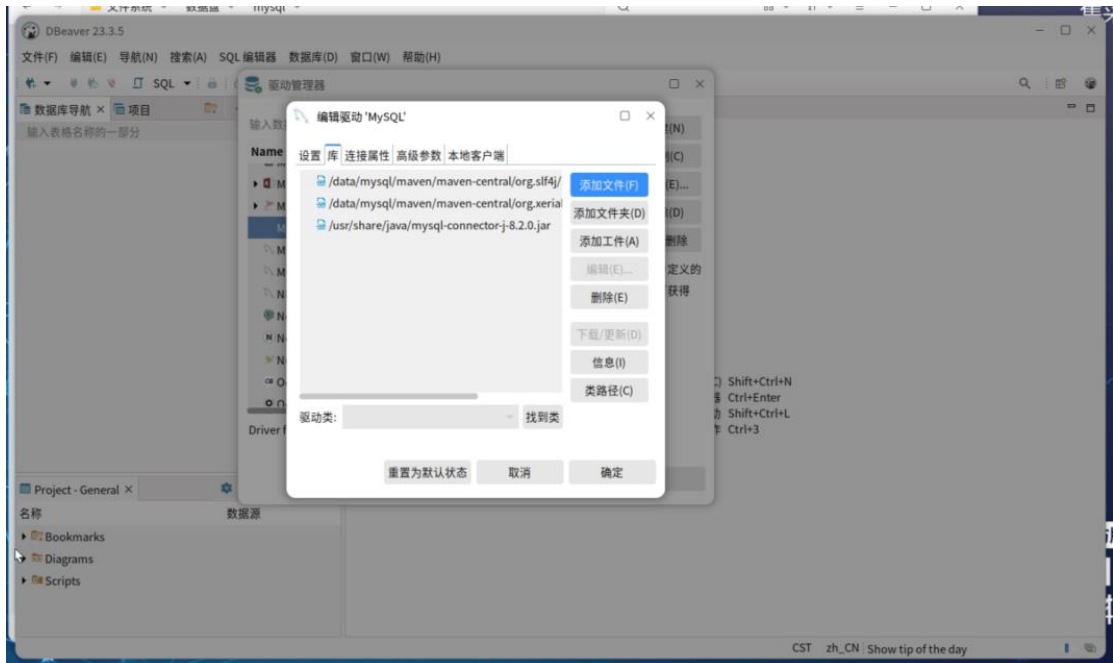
DBeaver 23.3.5

文件(F) 编辑(E) 导航(N) 搜索(A) SQL 编辑器 数据库(D) 窗口(W) 帮助(H)

SQL

数据库导航 × 项目

输入表格名称的一部分

驱动管理器

输入数

Name

Driver f

(N)

(C)

(E)...

(D)

删除

定义的

获得

Shift+Ctrl+N

Ctrl+Enter

Shift+Ctrl+L

Ctrl+3

编辑驱动 'MySQL'

设置 库 连接属性 高级参数 本地客户端

/data/mysql/maven/maven-central/org.slf4j/

/data/mysql/maven/maven-central/org.xerial

/usr/share/java/mysql-connector-j-8.2.0.jar

添加文件(F)

添加文件夹(D)

添加工件(A)

编辑(E)...

删除(E)

下载/更新(D)

信息(I)

类路径(C)

驱动类:

找到类

重置为默认状态

取消

确定

Project - General ×

名称

数据源

Bookmarks

Diagrams

Scripts

CST zh_CN Show tip of the day